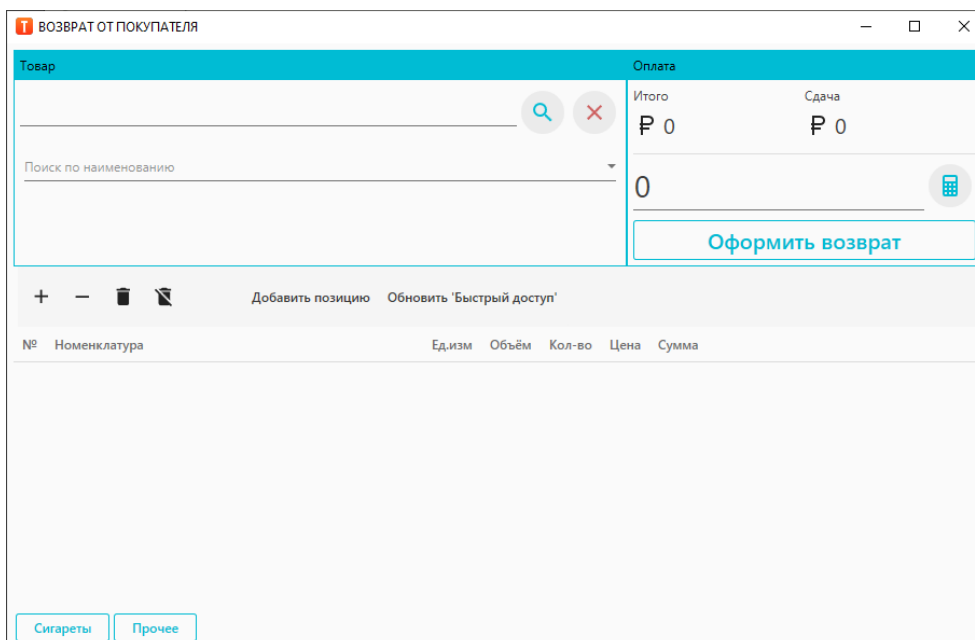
T ВОЗВРАТ ОТ ПОКУПАТЕЛЯ

Товар

Поиск по наименованию

Оплата

Итого
₽ 0

Сдача
₽ 0

0

Оформить возврат

+ − Добавить позицию Обновить 'Быстрый доступ'

| № | Номенклатура | Ед.изм | Объём | Кол-во | Цена | Сумма |
|---|---|---|---|---|---|---|

Сигареты Прочее